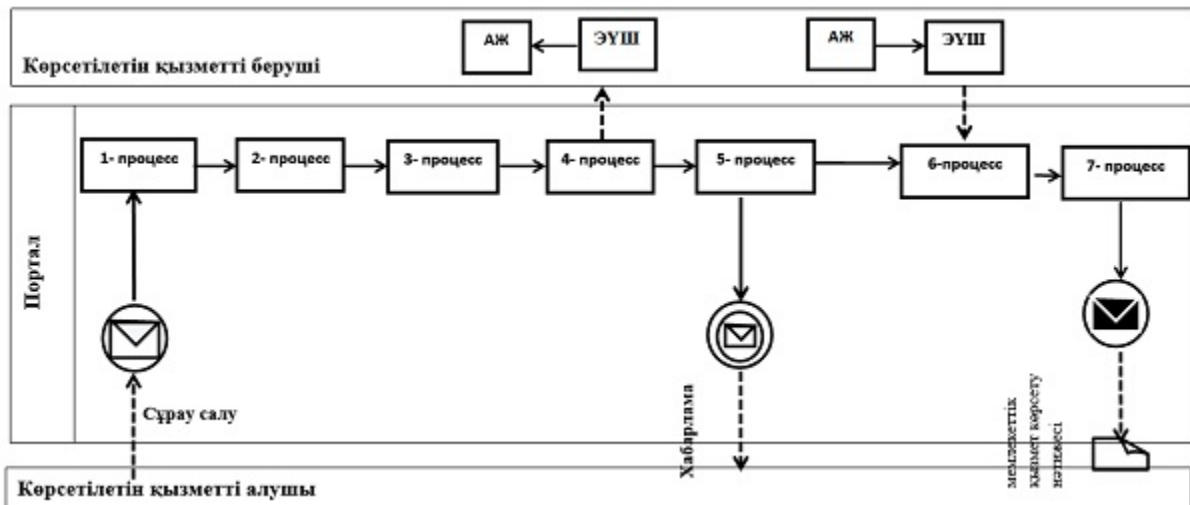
АЖ

ЭҮШ

АЖ

ЭҮШ

Көрсетілетін қызметті беруші

Портал

1- процесс

2- процесс

3- процесс

4- процесс

5- процесс

6-процесс

7- процесс

Сұрау салу

Хабарлама

мемлекеттік қызмет көрсету нәтижесі

Көрсетілетін қызметті алушы